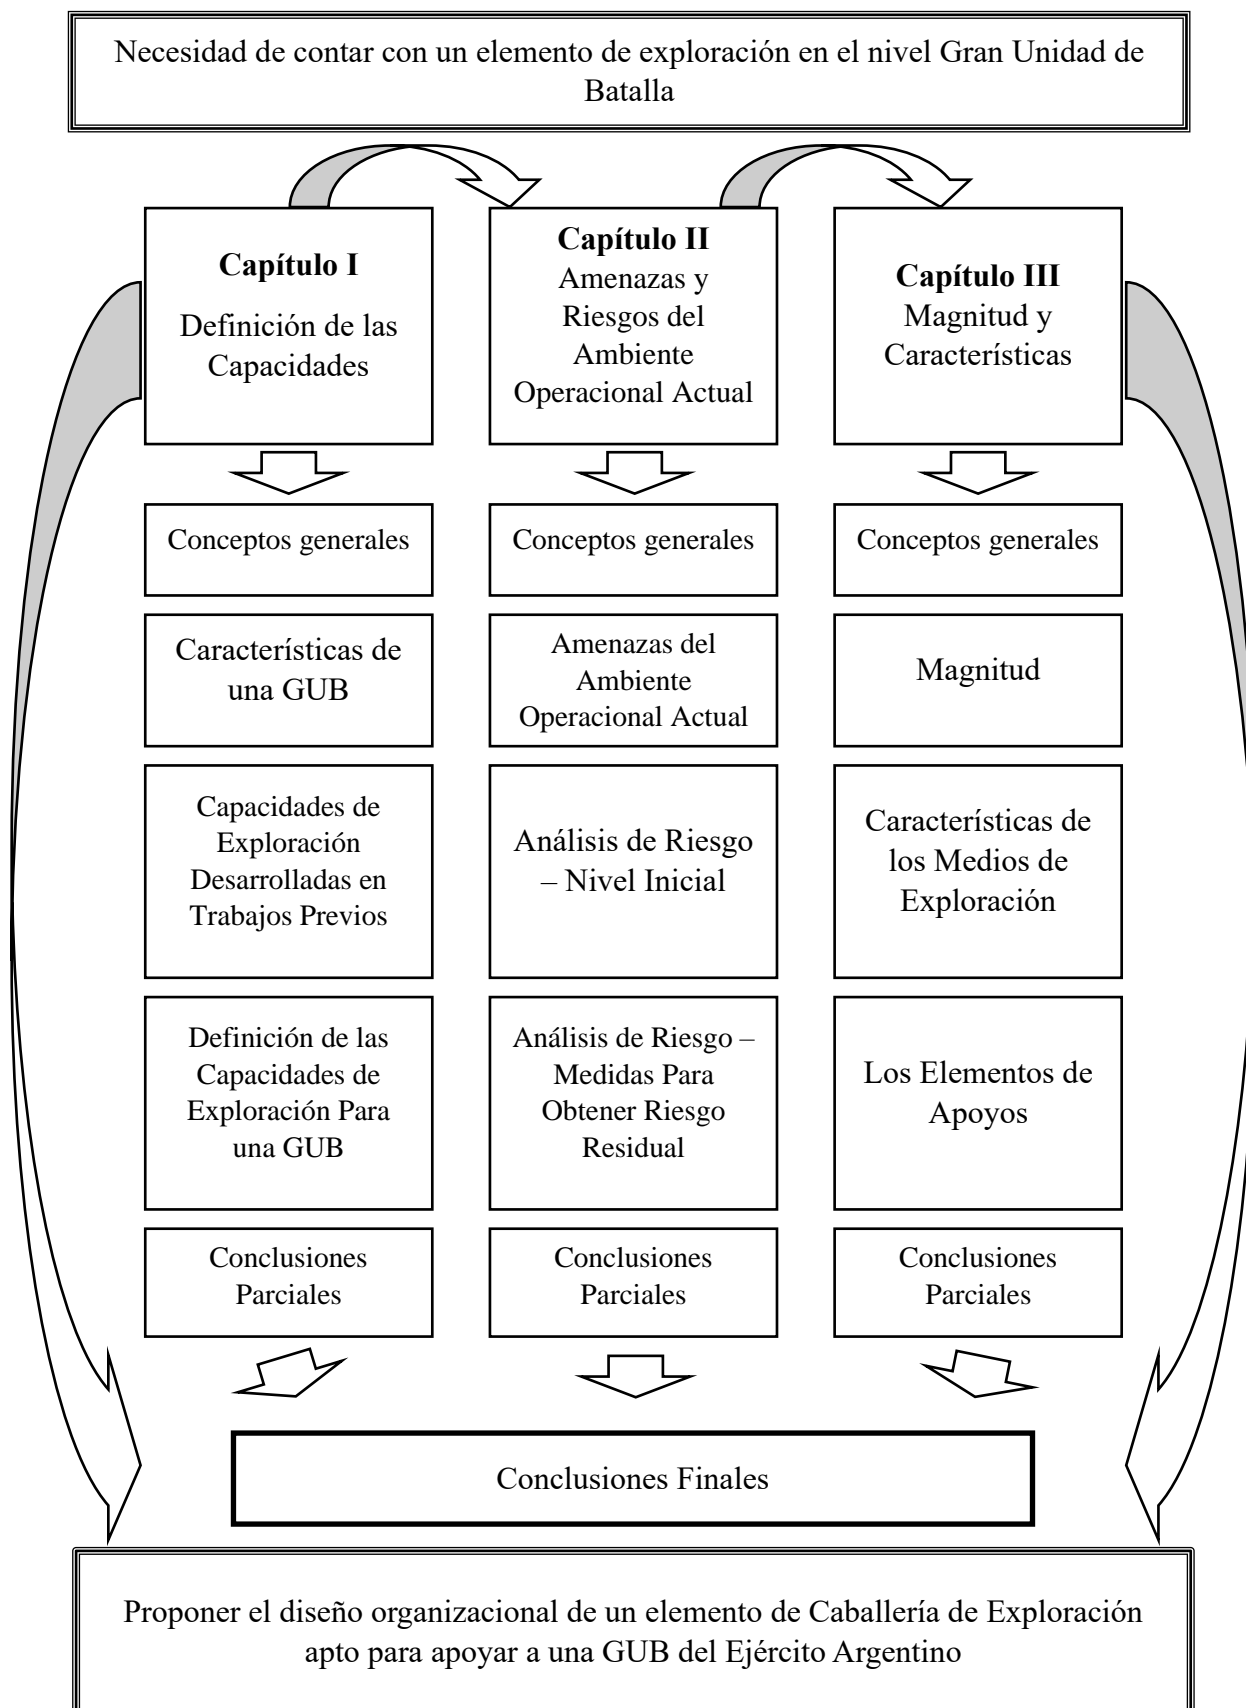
Necesidad de contar con un elemento de exploración en el nivel Gran Unidad de Batalla

**Capítulo I**
Definición de las Capacidades

**Capítulo II**
Amenazas y Riesgos del Ambiente Operacional Actual

**Capítulo III**
Magnitud y Características

Conceptos generales

Características de una GUB

Capacidades de Exploración Desarrolladas en Trabajos Previos

Definición de las Capacidades de Exploración Para una GUB

Conclusiones Parciales

Conceptos generales

Amenazas del Ambiente Operacional Actual

Análisis de Riesgo – Nivel Inicial

Análisis de Riesgo – Medidas Para Obtener Riesgo Residual

Conclusiones Parciales

Conceptos generales

Magnitud

Características de los Medios de Exploración

Los Elementos de Apoyos

Conclusiones Parciales

Conclusiones Finales

Proponer el diseño organizacional de un elemento de Caballería de Exploración apto para apoyar a una GUB del Ejército Argentino